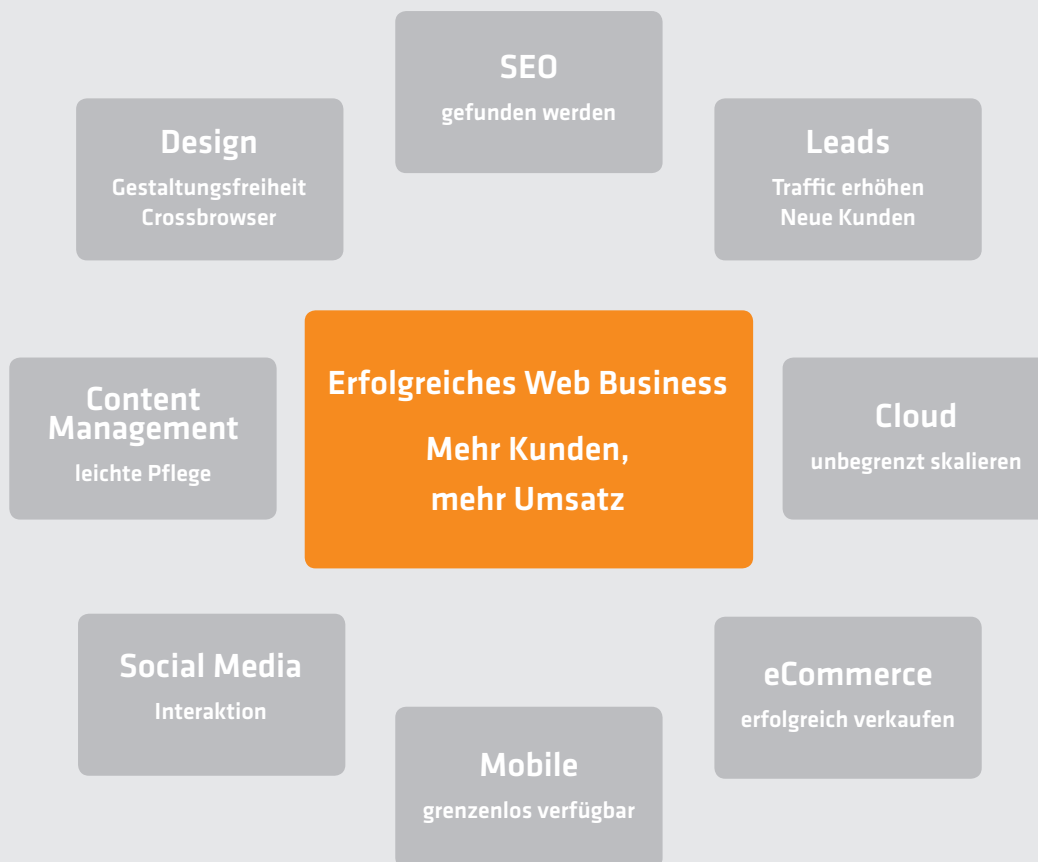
SEO
gefunden werden

Design
Gestaltungsfreiheit
Crossbrowser

Leads
Traffic erhöhen
Neue Kunden

Content Management
leichte Pflege

Erfolgreiches Web Business

Mehr Kunden, mehr Umsatz

Cloud
unbegrenzt skalieren

Social Media
Interaktion

eCommerce
erfolgreich verkaufen

Mobile
grenzenlos verfügbar